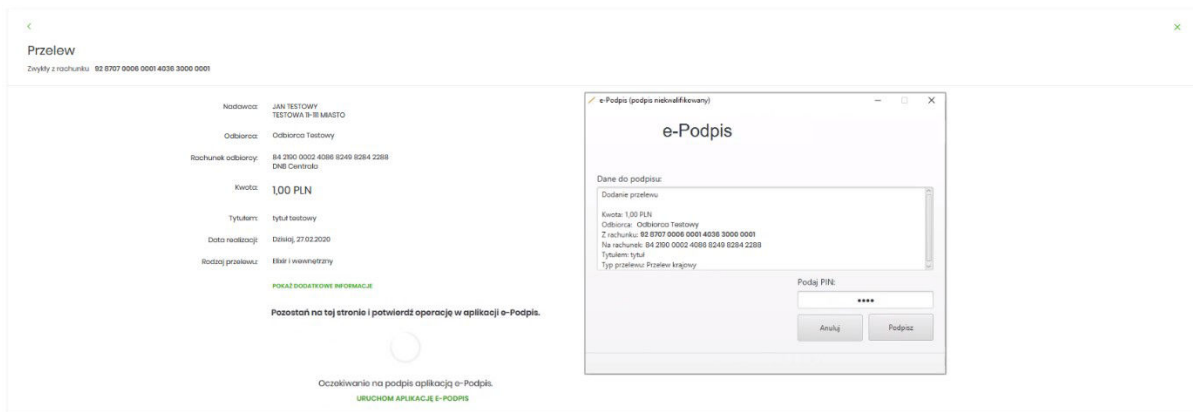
Przelew

Zwykły z rachunku 92 8707 0006 0001 4036 3000 0001

Nadawca: JAN TESTOWY TESTOWA 11-111 MIASTO

Odbiorca: Odbiorca Testowy

Rachunek odbiorcy: 84 2190 0002 4086 8249 8284 2288 DNB Centrala

Kwota: 1,00 PLN

Tytułem: tytuł testowy

Data realizacji: Dzisiaj, 27.02.2020

Rodzaj przelewu: Elixir i wewnętrzny

POKAŻ DODATKOWE INFORMACJE

Pozostań na tej stronie i potwierdź operację w aplikacji e-Podpis.

Oczekiwanie na podpis aplikacją e-Podpis.

URUCHOM APLIKACJĘ E-PODPIS

e-Podpis (podpis niekwalifikowany)

e-Podpis

Dane do podpisu:

Dodanie przelewu

Kwota: 1,00 PLN
Odbiorca: Odbiorca Testowy
Z rachunku: 92 8707 0006 0001 4036 3000 0001
Na rachunek: 84 2190 0002 4088 8249 8284 2288
Tytułem: tytuł
Typ przelewu: Przelew krajowy

Podaj PIN:

****

Anuluj

Podpisz